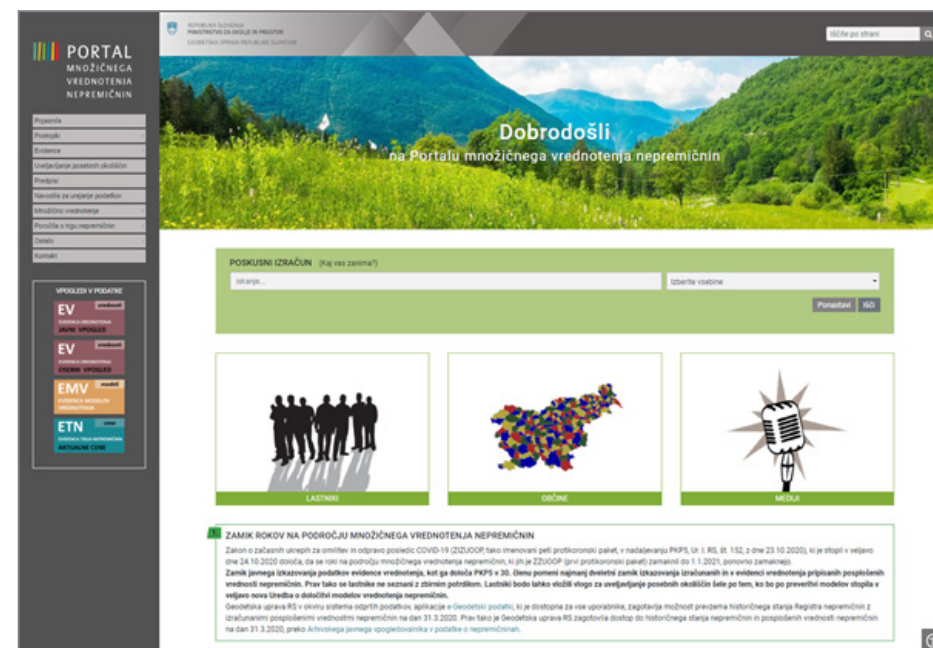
PORTAL
MNOŽIČNEGA
VREDNOTENJA
NEPREMIČNIN

REPUBLIKA SLOVENIJA
MINISTRSTVO ZA OKOLJE IN PROSTOR
GEODETSKA UPRAVA REPUBLIKE SLOVENIJE

Iščite po strani

Pojasnila
Postopki
Evidence
Uveljavljanje posebnih okoliščin
Predpisi
Navodila za urejanje podatkov
Množično vrednotenje
Poročila o trgu nepremičnin
Ostalo
Kontakt

VPOGLEDI V PODATKE
EV vrednosti
EVIDENCA VREDNOTENJA JAVNI VPOGLED
EV vrednosti
EVIDENCA VREDNOTENJA OSEBNI VPOGLED
EMV modeli
EVIDENCA MODELOV VREDNOTENJA
ETN cene
EVIDENCA TRGA NEPREMIČNIN AKTUALNE CENE

Dobrodošli
na Portalu množičnega vrednotenja nepremičnin

POSKUSNI IZRAČUN (Kaj vas zanima?)
Iskanje...
Izberite vsebine
Ponastavi IŠČI

LASTNIKI
OBČINE
MEDIJI

ZAMIK ROKOV NA PODROČJU MNOŽIČNEGA VREDNOTENJA NEPREMIČNIN
Zakon o začasnih ukrepih za omilitev in odpravo posledic COVID-19 (ZIUZOOP, tako imenovani peti protikoronski paket, v nadaljevanju PKP5, Ur. l. RS, št. 152, z dne 23.10.2020), ki je stopil v veljavo dne 24.10.2020 določa, da se roki na področju množičnega vrednotenja nepremičnin, ki jih je ZIUZOOP (prvi protikoronski paket) zamaknil do 1.1.2021, ponovno zamaknejo.
Zamik javnega izkazovanja podatkov evidence vrednotenja, kot ga določa PKP5 v 30. členu pomeni najmanj dvoletni zamik izkazovanja izračunanih in v evidenci vrednotenja pripisanih posplošenih vrednosti nepremičnin. Prav tako se lastnike ne seznani z zbirnim potrdilom. Lastniki bodo lahko vložili vlogo za uveljavljanje posebnih okoliščin šele po tem, ko bo po preverbi modelov stopila v veljavo nova Uredba o določitvi modelov vrednotenja nepremičnin.
Geodetska uprava RS v okviru sistema odprtih podatkov, aplikacije e-Geodetski podatki, ki je dostopna za vse uporabnike, zagotavlja možnost prevzema historičnega stanja Registra nepremičnin z izračunanimi posplošenimi vrednostmi nepremičnin na dan 31.3.2020. Prav tako je Geodetska uprava RS zagotovila dostop do historičnega stanja nepremičnin in posplošenih vrednosti nepremičnin na dan 31.3.2020, preko Arhivskega javnega vpogledovalnika v podatke o nepremičninah.